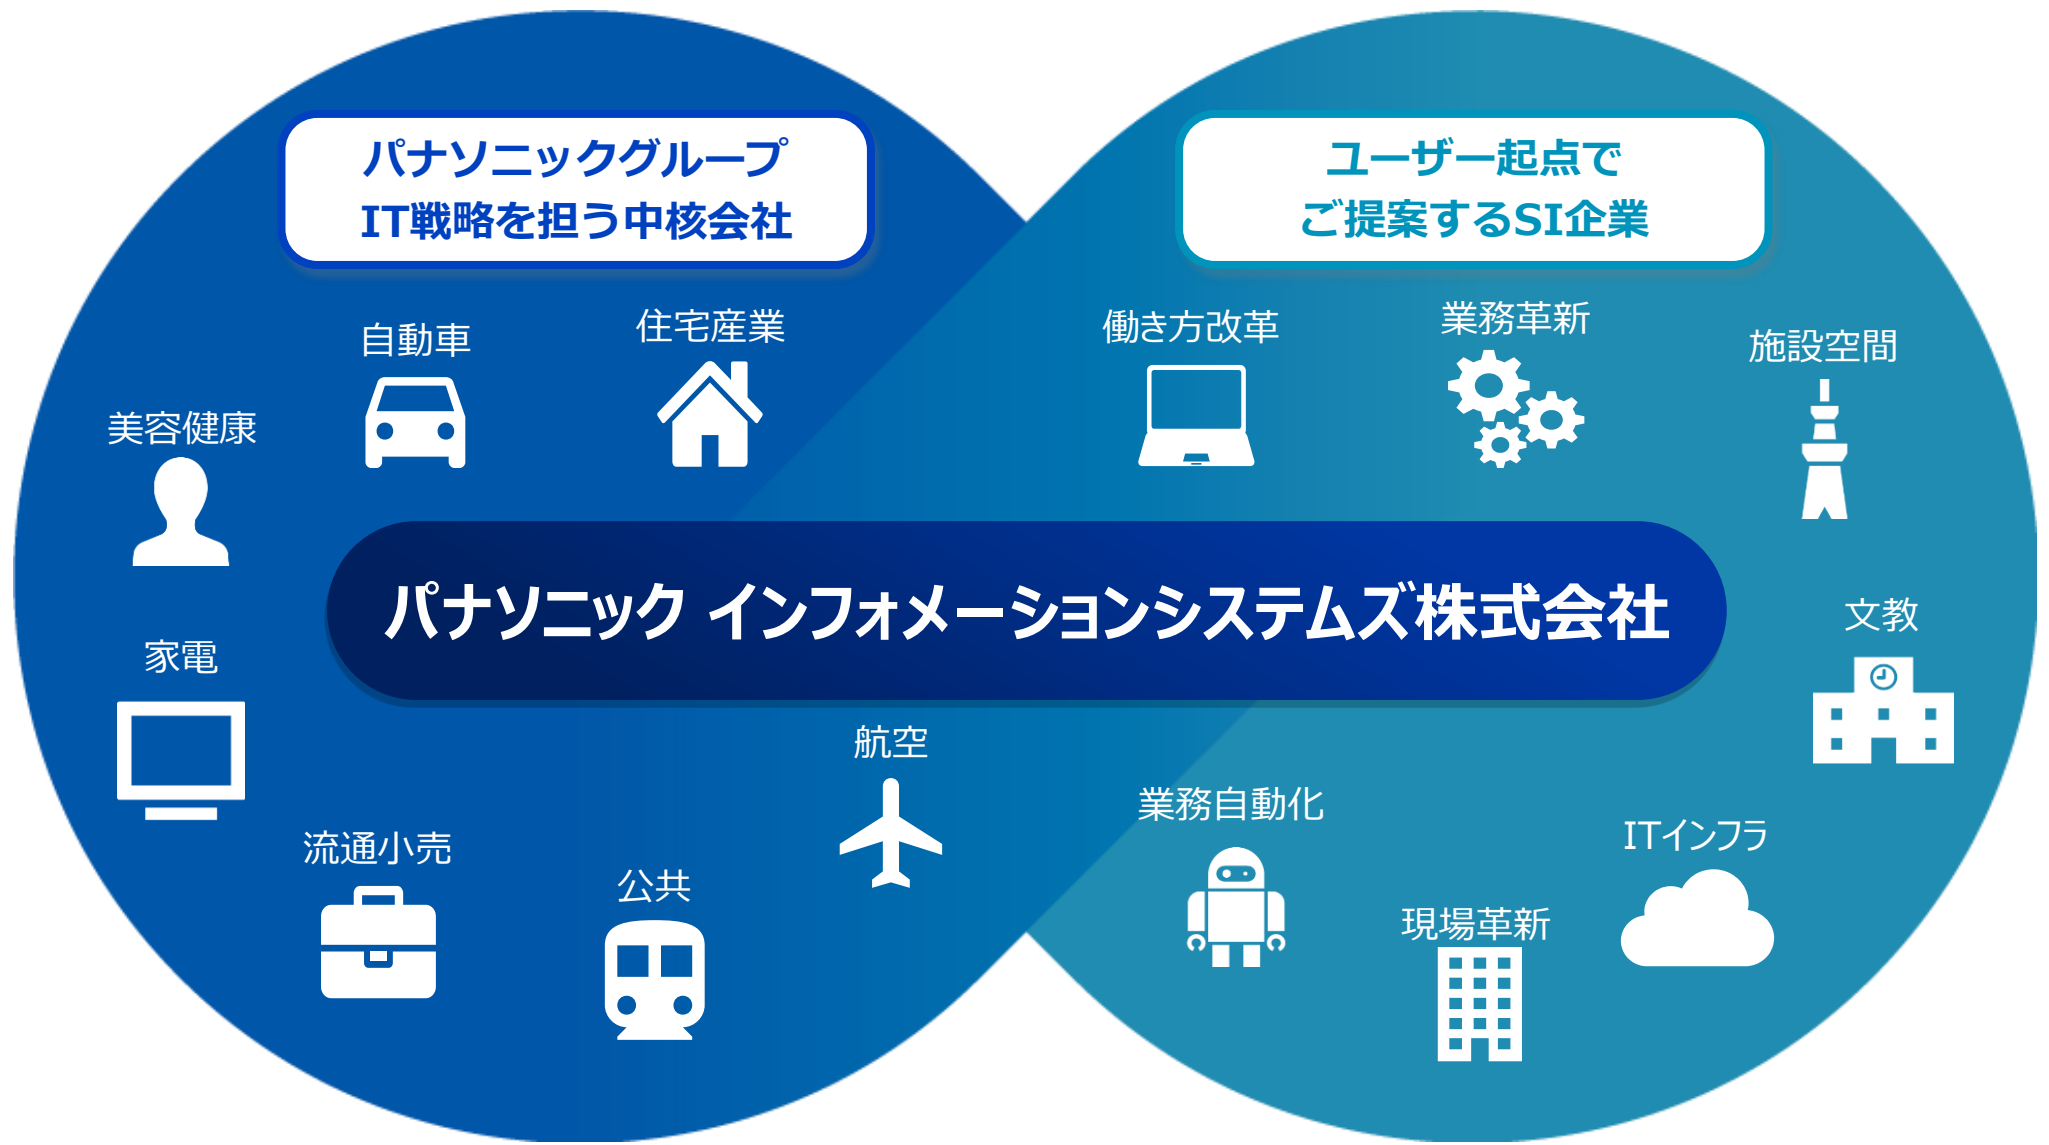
パナソニックグループ
IT戦略を担う中核会社

ユーザー起点で
ご提案するSI企業

自動車

住宅産業

美容健康

家電

流通小売

公共

航空

働き方改革

業務革新

施設空間

文教

業務自動化

現場革新

ITインフラ

パナソニック インフォメーションシステムズ株式会社